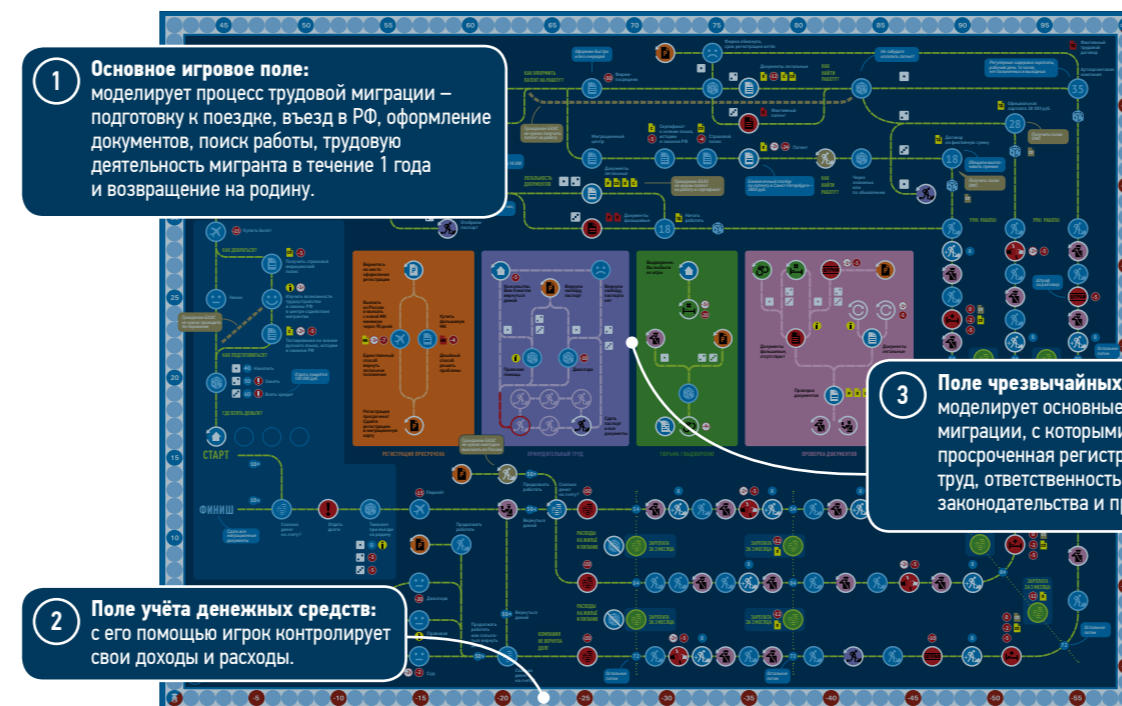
1 **Основное игровое поле:** моделирует процесс трудовой миграции – подготовку к поездке, въезд в РФ, оформление документов, поиск работы, трудовую деятельность мигранта в течение 1 года и возвращение на родину.

2 **Поле учёта денежных средств:** с его помощью игрок контролирует свои доходы и расходы.

3 **Поле чрезвычайных** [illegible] моделирует основные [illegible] миграции, с которыми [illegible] просроченная регистр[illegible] труд, ответственность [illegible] законодательства и пр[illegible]

СТАРТ

ФИНИШ

РЕГИСТРАЦИЯ ПРОСРОЧЕНА

ПРИНУДИТЕЛЬНЫЙ ТРУД

ТОРГОВЛЯ ЛЮДЬМИ

ПРОВЕРКА ДОКУМЕНТОВ

45 50 55 60 65 70 75 80 85 90 95

35 28 18 18

25 20 15 10

-5 -10 -15 -20 -25 -30 -35 -40 -45 -50 -55